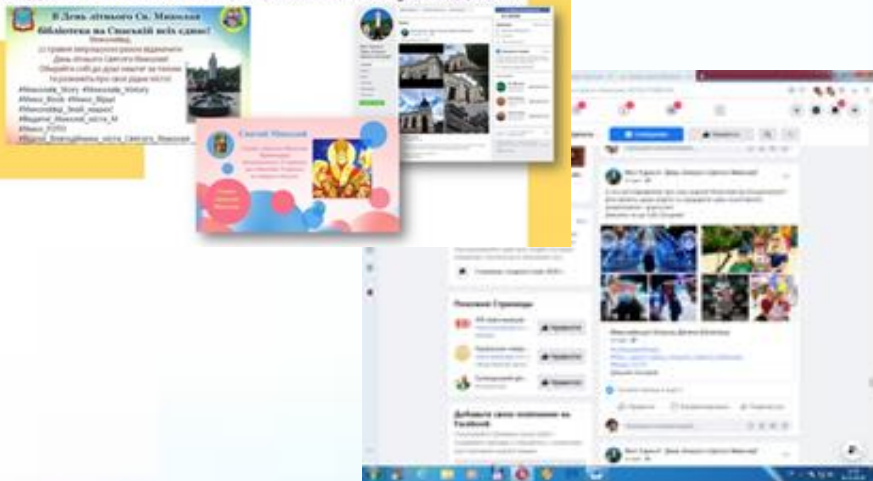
В День літнього Св. Миколая
Бібліотека на Свиській всіх єднає!
Миколаївці,
22 травня запрошуємо разом відзначити
День літнього Святого Миколая!
Оберіть собі до душі квест за тегами
та розкажіть про своє рідне місто!
#Nikolaiv_Story #Nikolaiv_History
#Nikol_Book #Микол_Фраз
#Миколаївці_Який_маршрут
#Відомі_Миколаї_місто_N
#Nikol_FOTO
#Відомі_Благодійники_міста_Святого_Миколая

Святий Миколай

Рекомендовані Сторінки

Додайте своє помешкання на Facebook